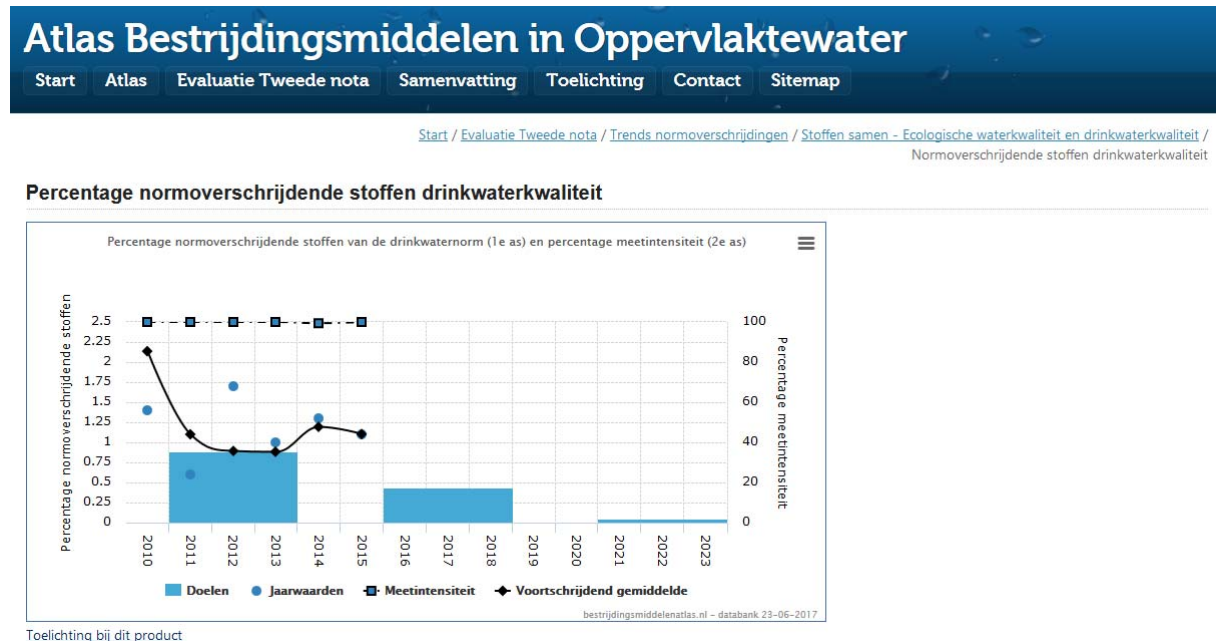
Atlas Bestrijdingsmiddelen in Oppervlaktewater

Start Atlas Evaluatie Tweede nota Samenvatting Toelichting Contact Sitemap

Start / Evaluatie Tweede nota / Trends normoverschrijdingen / Stoffen samen - Ecologische waterkwaliteit en drinkwaterkwaliteit / Normoverschrijdende stoffen drinkwaterkwaliteit

Percentage normoverschrijdende stoffen drinkwaterkwaliteit

Percentage normoverschrijdende stoffen van de drinkwaternorm (1e as) en percentage meetintensiteit (2e as)

Percentage normoverschrijdende stoffen

2.5
2.25
2
1.75
1.5
1.25
1
0.75
0.5
0.25
0

Percentage meetintensiteit

100
80
60
40
20
0

2010 2011 2012 2013 2014 2015 2016 2017 2018 2019 2020 2021 2022 2023

Doelen Jaarwaarden Meetintensiteit Voortschrijdend gemiddelde

bestrijdingsmiddelenatlas.nl - databank 23-06-2017

Toelichting bij dit product